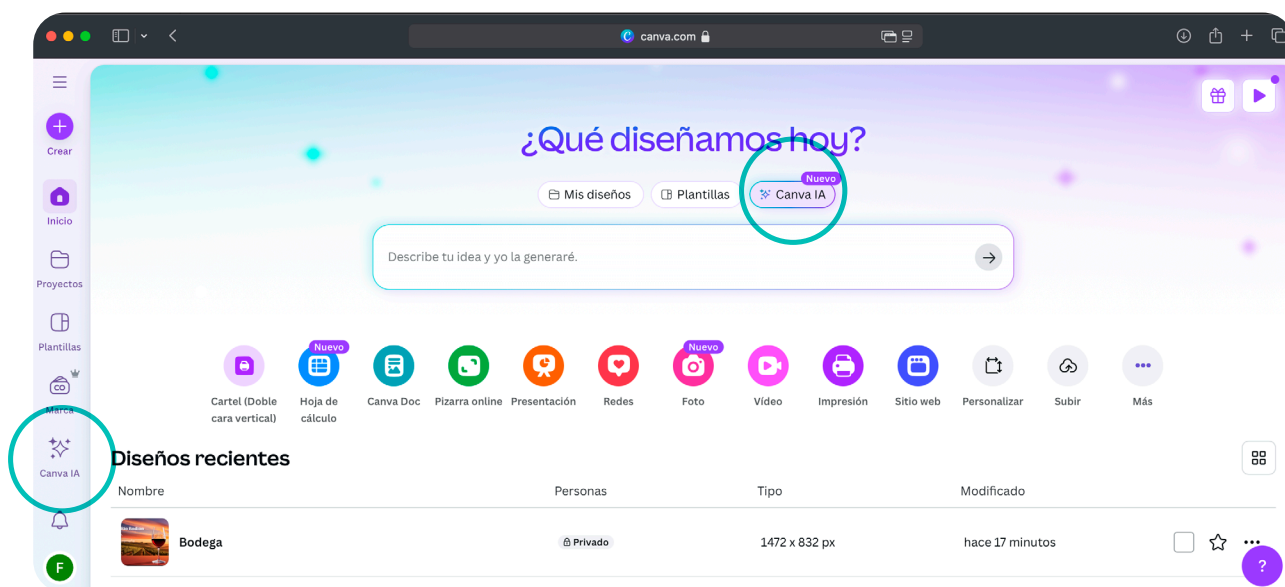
canva.com

Crear
Inicio
Proyectos
Plantillas
Marca
Canva IA

¿Qué diseñamos hoy?

Mis diseños
Plantillas
Nuevo
Canva IA

Describe tu idea y yo la generaré.

Cartel (Doble cara vertical)
Nuevo
Hoja de cálculo
Canva Doc
Pizarra online
Presentación
Redes
Nuevo
Foto
Vídeo
Impresión
Sitio web
Personalizar
Subir
Más

Diseños recientes

| Nombre | Personas | Tipo | Modificado |
|---|---|---|---|
| Bodega | Privado | 1472 x 832 px | hace 17 minutos |

F
?